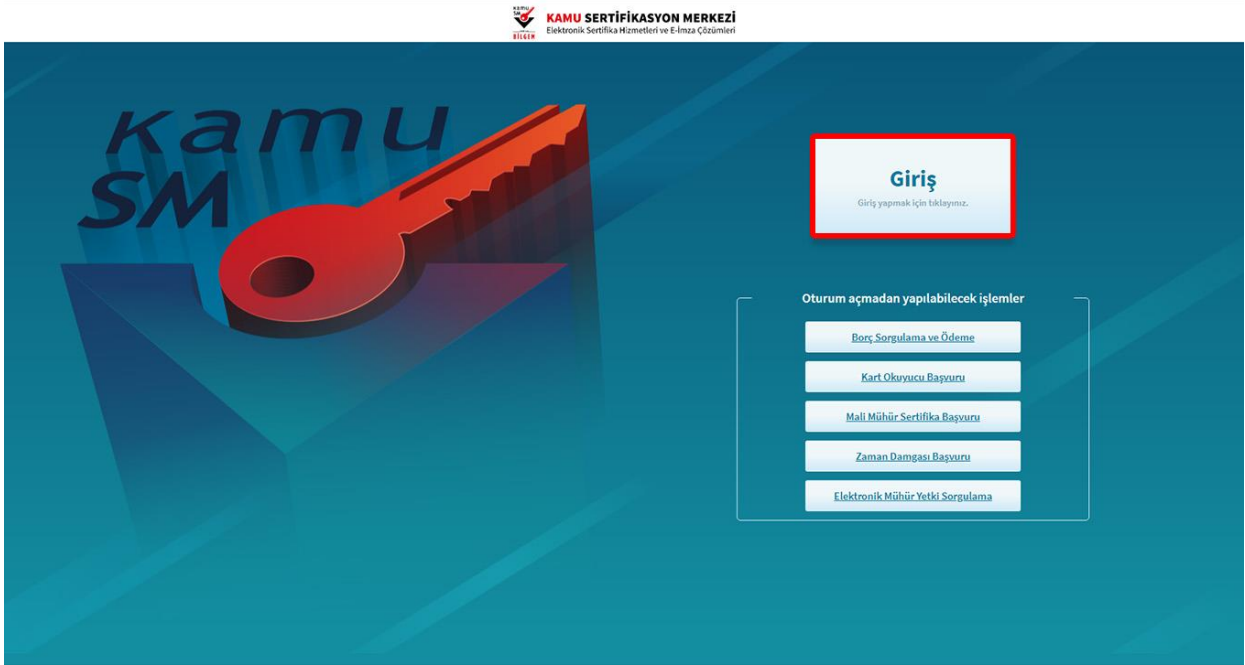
KAMU SM BİLGEM

KAMU SERTİFİKASYON MERKEZİ
Elektronik Sertifika Hizmetleri ve E-İmza Çözümleri

kamu SM

Giriş
Giriş yapmak için tıklayınız.

Oturum açmadan yapılabilecek işlemler

Borç Sorgulama ve Ödeme

Kart Okuyucu Başvuru

Mali Mühür Sertifika Başvuru

Zaman Damgası Başvuru

Elektronik Mühür Yetki Sorgulama